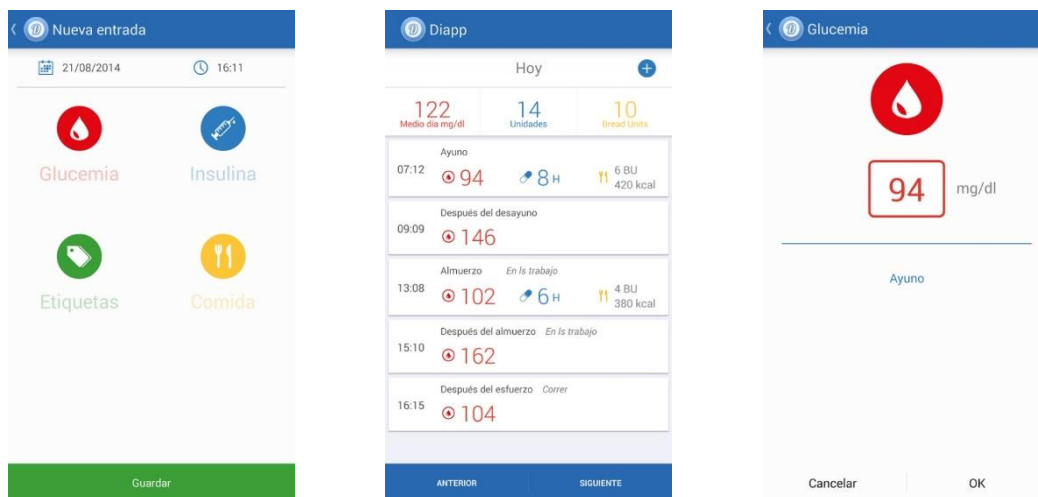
Nueva entrada

21/08/2014 16:11

Glucemia

Insulina

Etiquetas

Comida

Guardar

Diapp

Hoy

122
Medio dia mg/dl

14
Unidades

10
Bread Units

07:12 Ayuno
94
8 H
6 BU
420 kcal

09:09 Después del desayuno
146

13:08 Almuerzo En ls trabajo
102
6 H
4 BU
380 kcal

15:10 Después del almuerzo En ls trabajo
162

16:15 Después del esfuerzo Correr
104

ANTERIOR

SIGUIENTE

Glucemia

94 mg/dl

Ayuno

Cancelar

OK